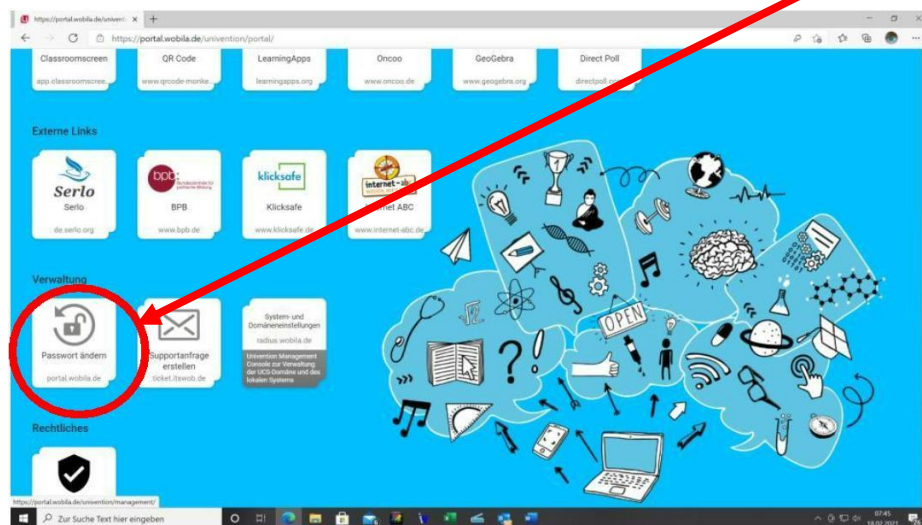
https://portal.wobila.de/univent ×  +

https://portal.wobila.de/univention/portal/

Classroomscreen
app.classroomscree...

QR Code
www.qrcode-monke...

LearningApps
learningapps.org

Oncoo
www.oncoo.de

GeoGebra
www.geogebra.org

Direct Poll
directpoll.com

Externe Links

Serlo
Serlo
de.serlo.org

bpb
Bundeszentrale für politische Bildung
BPB
www.bpb.de

klicksafe
Klicksafe
www.klicksafe.de

internet-abc
Internet ABC
www.internet-abc.de

Verwaltung

Passwort ändern
portal.wobila.de

Supportanfrage erstellen
ticket.itswob.de

System- und Domäneneinstellungen
radius.wobila.de
Univention Management Console zur Verwaltung der UCS-Domäne und des lokalen Systems

Rechtliches

OPEN

https://portal.wobila.de/univention/management/

Zur Suche Text hier eingeben

07:45
18.02.2021